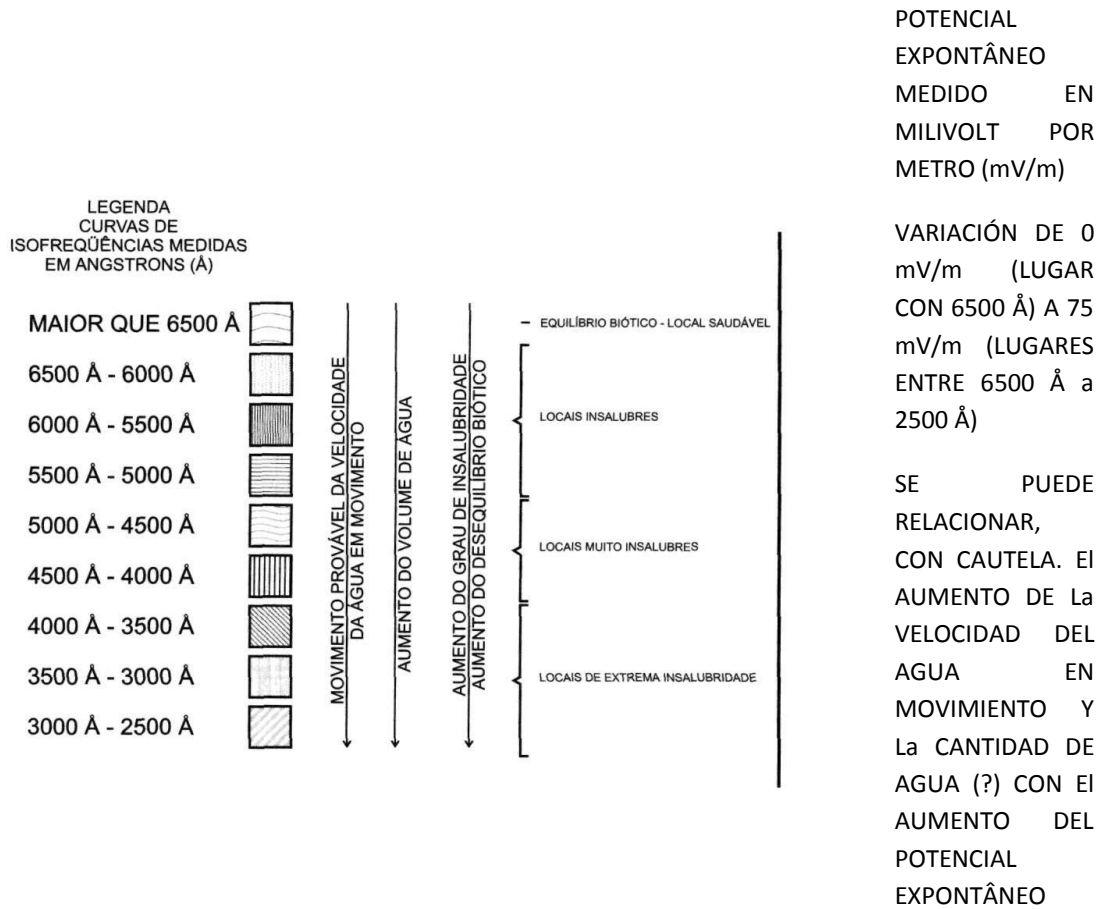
LEGENDA
CURVAS DE
ISOFREQÜÊNCIAS MEDIDAS
EM ANGSTRONS (Å)

MAIOR QUE 6500 Å
6500 Å - 6000 Å
6000 Å - 5500 Å
5500 Å - 5000 Å
5000 Å - 4500 Å
4500 Å - 4000 Å
4000 Å - 3500 Å
3500 Å - 3000 Å
3000 Å - 2500 Å

MOVIMENTO PROVÁVEL DA VELOCIDADE DA ÁGUA EM MOVIMENTO

AUMENTO DO VOLUME DE ÁGUA

AUMENTO DO GRAU DE INSALUBRIDADE
AUMENTO DO DESEQUILÍBRIO BIÓTICO

EQUILÍBRIO BIÓTICO - LOCAL SAUDÁVEL

LOCAIS INSALUBRES

LOCAIS MUITO INSALUBRES

LOCAIS DE EXTREMA INSALUBRIDADE

POTENCIAL EXPONTÂNEO MEDIDO EN MILIVOLT POR METRO (mV/m)

VARIACIÓN DE 0 mV/m (LUGAR CON 6500 Å) A 75 mV/m (LUGARES ENTRE 6500 Å a 2500 Å)

SE PUEDE RELACIONAR, CON CAUTELA. El AUMENTO DE La VELOCIDAD DEL AGUA EN MOVIMIENTO Y La CANTIDAD DE AGUA (?) CON El AUMENTO DEL POTENCIAL EXPONTÂNEO